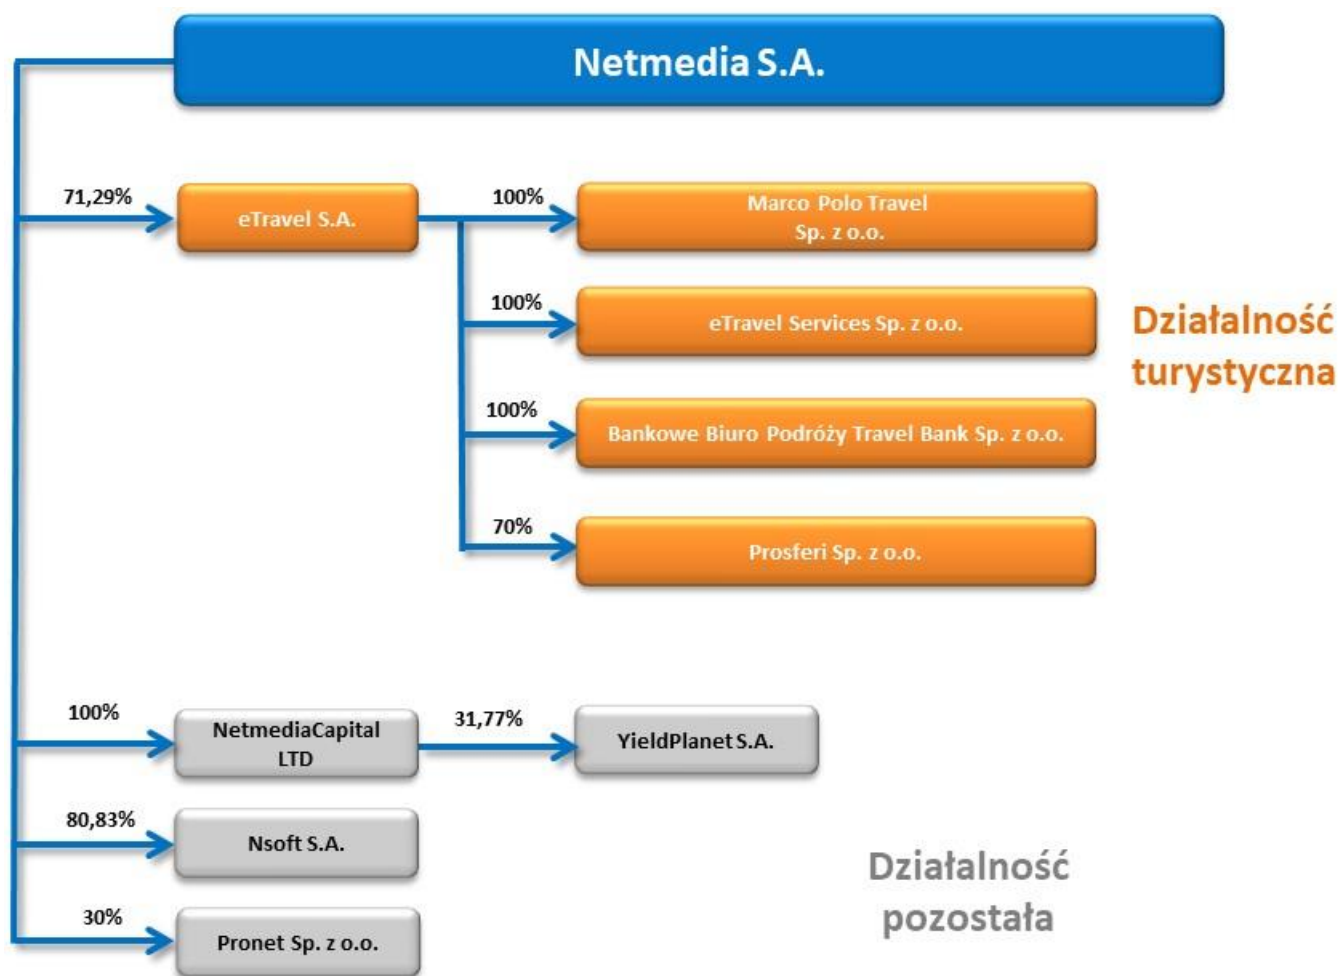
Netmedia S.A.

71,29%

eTravel S.A.

100%

Marco Polo Travel Sp. z o.o.

100%

eTravel Services Sp. z o.o.

100%

Bankowe Biuro Podróży Travel Bank Sp. z o.o.

70%

Prosferi Sp. z o.o.

Działalność turystyczna

100%

NetmediaCapital LTD

31,77%

YieldPlanet S.A.

80,83%

Nsoft S.A.

30%

Pronet Sp. z o.o.

Działalność pozostała